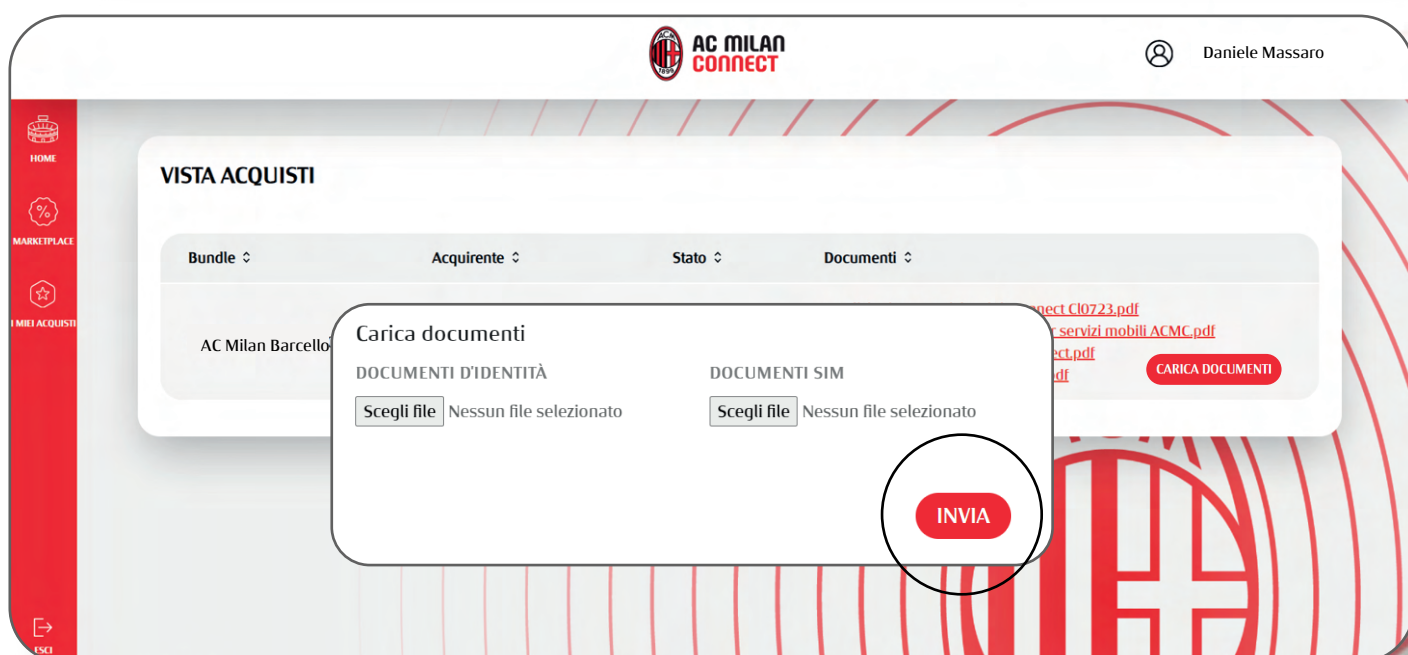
AC MILAN CONNECT

Daniele Massaro

HOME

MARKETPLACE

I MIEI ACQUISTI

ESCI

VISTA ACQUISTI

| Bundle | Acquirente | Stato | Documenti |
|---|---|---|---|
| AC Milan Barcello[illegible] | | | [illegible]nect Cl0723.pdf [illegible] servizi mobili ACMC.pdf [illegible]ect.pdf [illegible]df CARICA DOCUMENTI |

Carica documenti

DOCUMENTI D'IDENTITÀ

Scegli file Nessun file selezionato

DOCUMENTI SIM

Scegli file Nessun file selezionato

INVIA